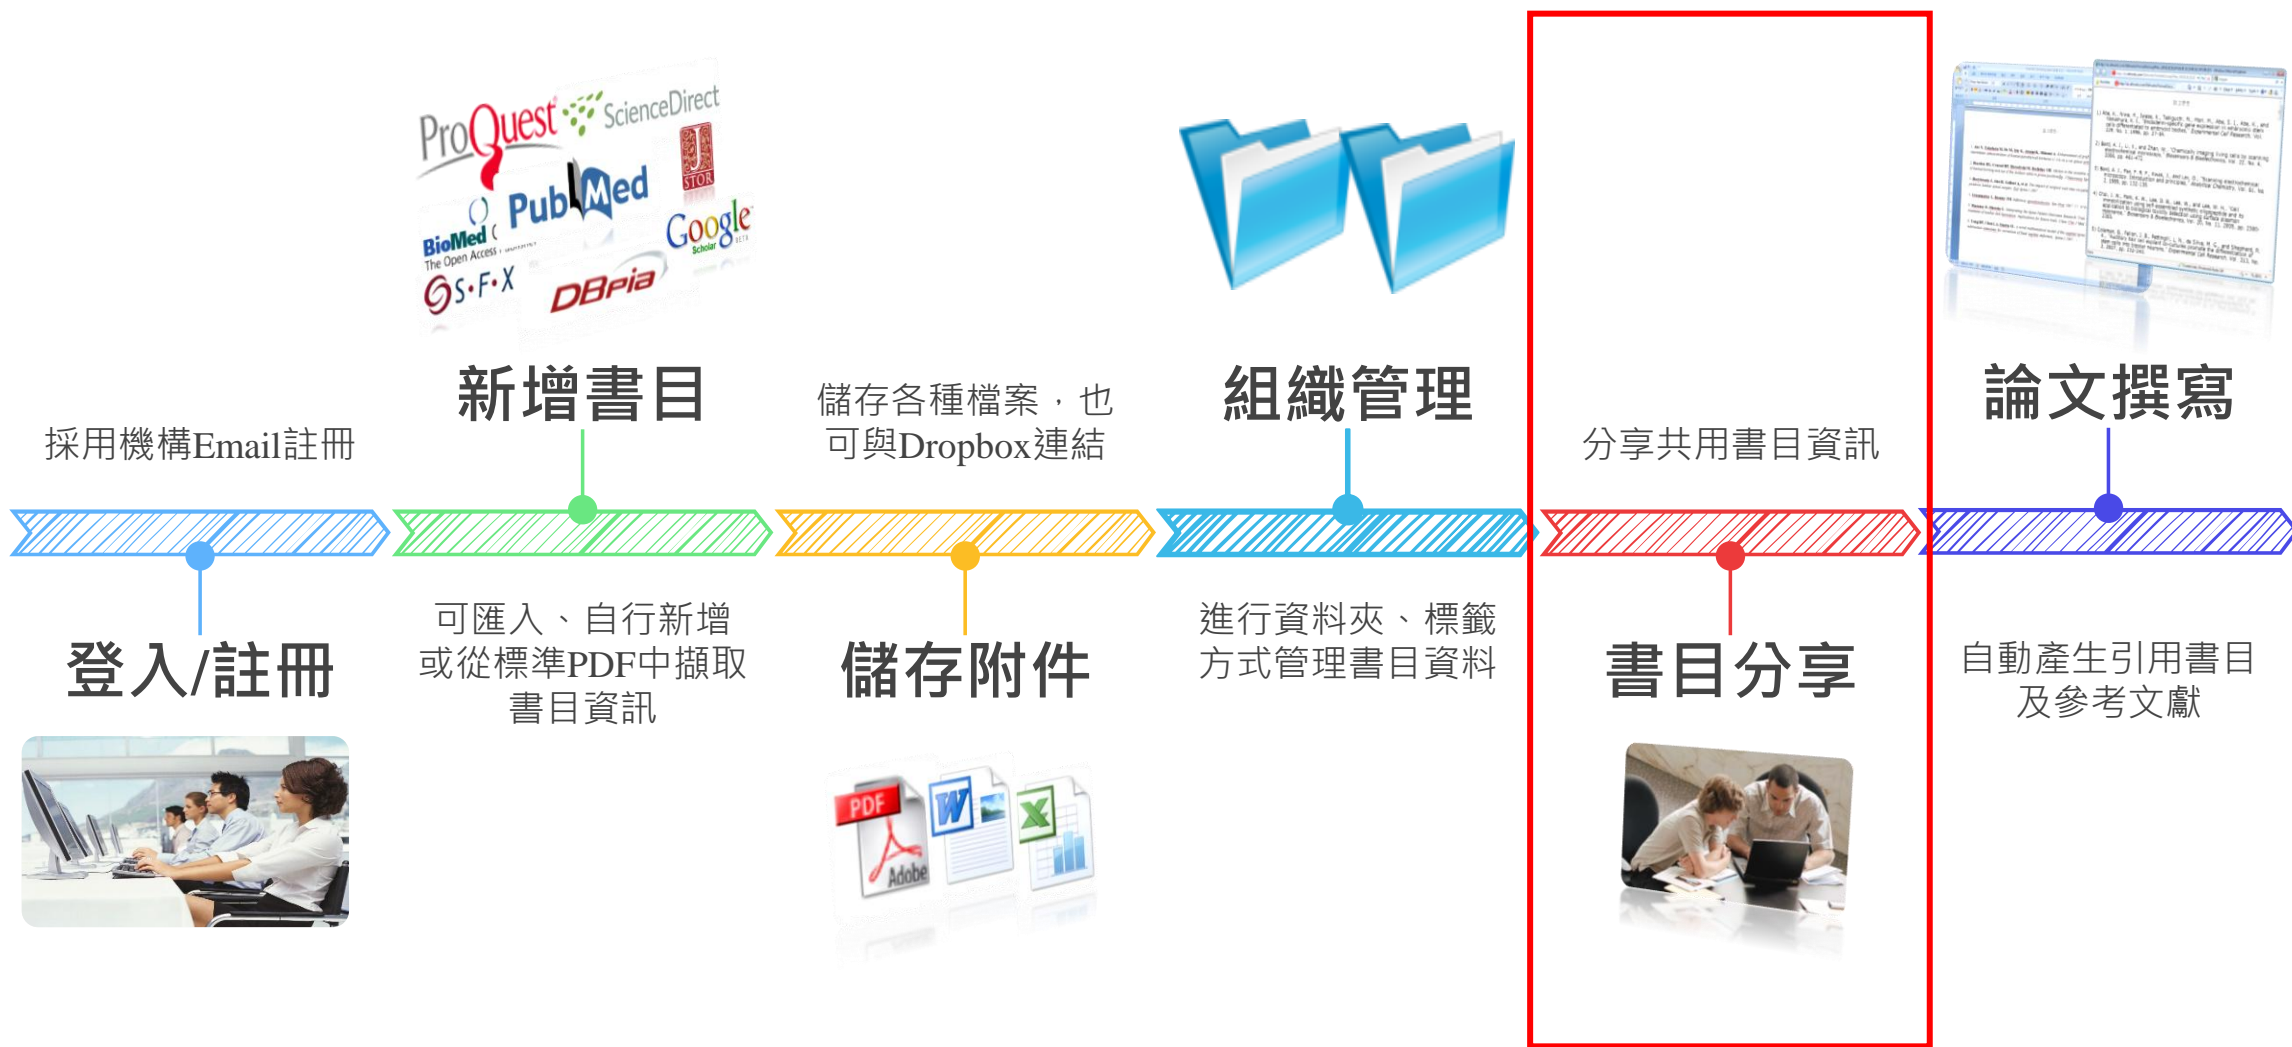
ProQuest ScienceDirect
JSTOR
PubMed
BioMed The Open Access
Google Scholar
S·F·X
DBpia

新增書目

採用機構Email註冊

儲存各種檔案，也可與Dropbox連結

組織管理

分享共用書目資訊

論文撰寫

登入/註冊

可匯入、自行新增或從標準PDF中擷取書目資訊

儲存附件

進行資料夾、標籤方式管理書目資料

書目分享

自動產生引用書目及參考文獻

PDF
Adobe
W
X